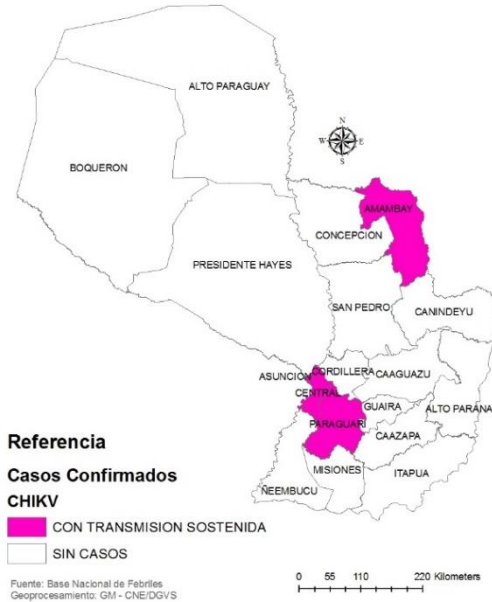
ALTO PARAGUAY

BOQUERON

N
W E
S

AMAMBAY

CONCEPCION

PRESIDENTE HAYES

SAN PEDRO

CANINDEYU

CORDILLERA

ASUNCION

CAAGUAZU

CENTRAL

GUAIRA

ALTO PARANA

PARAGUARI

CAAZAPA

MISIONES

ITAPUA

ÑEEMBUCU

Referencia

Casos Confirmados

CHIKV

CON TRANSMISION SOSTENIDA

SIN CASOS

Fuente: Base Nacional de Febriles
Geoprocesamiento: GM - CNE/DGVS

0 55 110 220 Kilometers